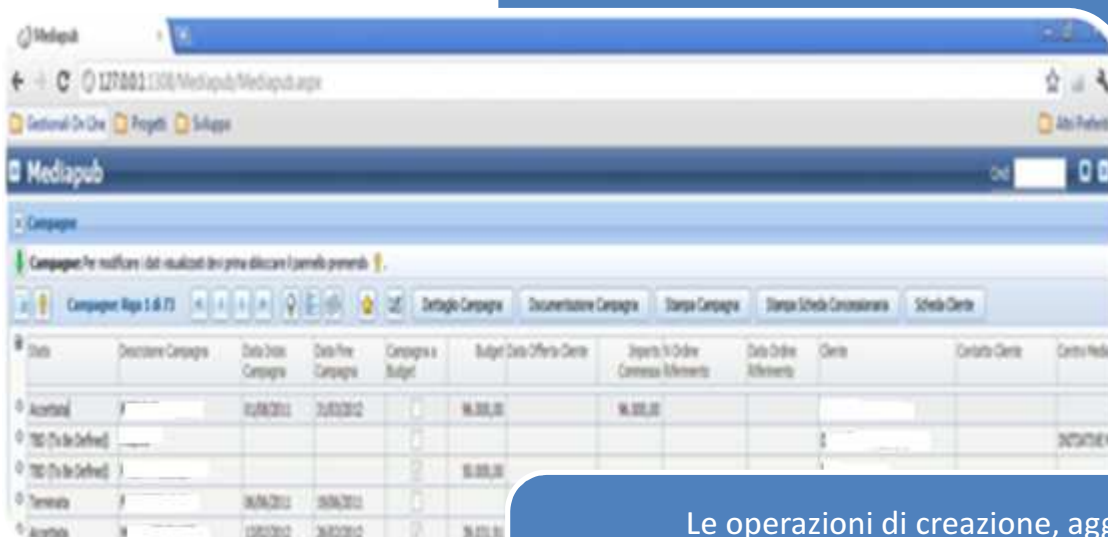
Mediapub

127.0.0.1:1308/Mediapub/Mediapub.aspx

Gestionali On Line Progetti Sviluppo

Altri Preferiti

Mediapub

Campagne

Campagne: Per modificare i dati visualizzati devi prima sbloccare il pannello premendo

Campagne: Riga 1 di 73

Dettaglio Campagna Documentazione Campagna Stampa Campagna Stampa Scheda Concessionaria Scheda Cliente

| Stato | Descrizione Campagna | Data Inizio Campagna | Data Fine Campagna | Campagna a Budget | Budget | Data Offerta Cliente | Importo Commessa | N Ordine Riferimento | Data Ordine Riferimento | Cliente | Contatto Cliente | Centro Media |
|---|---|---|---|---|---|---|---|---|---|---|---|---|
| Accettata | F | 01/08/2011 | 31/03/2012 | | 96.000,00 | | 96.000,00 | | | | | |
| TBD (To Be Defined) | | | | | | | | | | | | INIZIATIVE |
| TBD (To Be Defined) | | | | | 50.000,00 | | | | | | | |
| Terminata | F | 06/06/2011 | 19/06/2011 | | | | | | | | | |
| Accettata | | 13/02/2012 | 26/02/2012 | | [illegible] | | | | | | | |

Le operazioni di creazione, agg